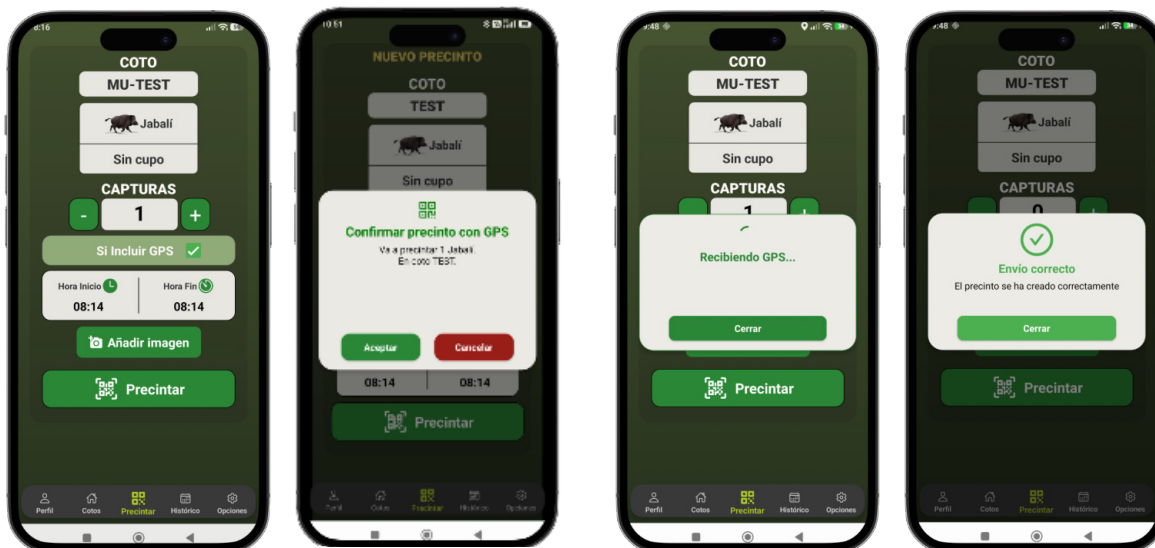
8:16

COTO

MU-TEST

Jabalí

Sin cupo

CAPTURAS

-

1

+

Si Incluir GPS

Hora Inicio

08:14

Hora Fin

08:14

Añadir imagen

Precintar

Perfil

Cotos

Precintar

Histórico

Opciones

10:51

NUEVO PRECINTO

COTO

TEST

Jabalí

Sin cupo

Confirmar precinto con GPS

Va a precintar 1 Jabalí
En coto TEST.

Aceptar

Cancelar

08:14

08:14

Precintar

Perfil

Cotos

Precintar

Histórico

Opciones

:48

COTO

MU-TEST

Jabalí

Sin cupo

CAPTURAS

1

Recibiendo GPS...

Cerrar

Precintar

Perfil

Cotos

Precintar

Histórico

Opciones

:48

COTO

MU-TEST

Jabalí

Sin cupo

CAPTURAS

0

Envío correcto

El precinto se ha creado correctamente

Cerrar

Precintar

Perfil

Cotos

Precintar

Histórico

Opciones